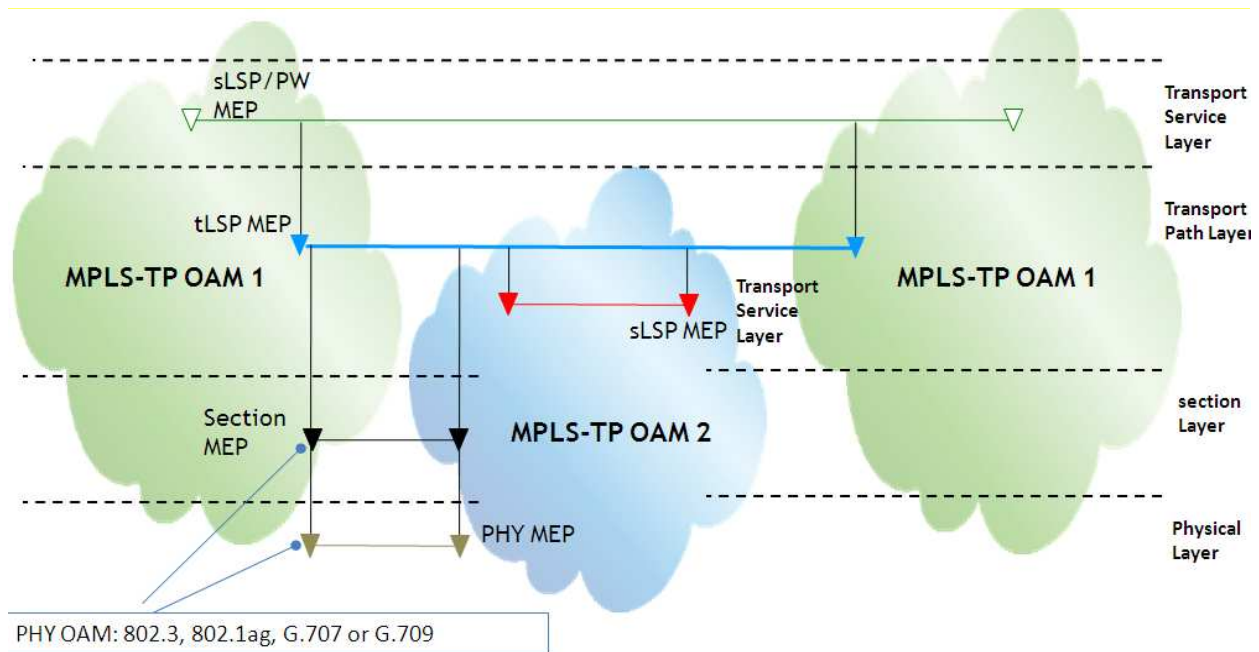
sLSP / PW MEP

Transport Service Layer

tLSP MEP

Transport Path Layer

MPLS-TP OAM 1

Transport Service Layer

sLSP MEP

MPLS-TP OAM 1

Section MEP

MPLS-TP OAM 2

section Layer

PHY MEP

Physical Layer

PHY OAM: 802.3, 802.1ag, G.707 or G.709